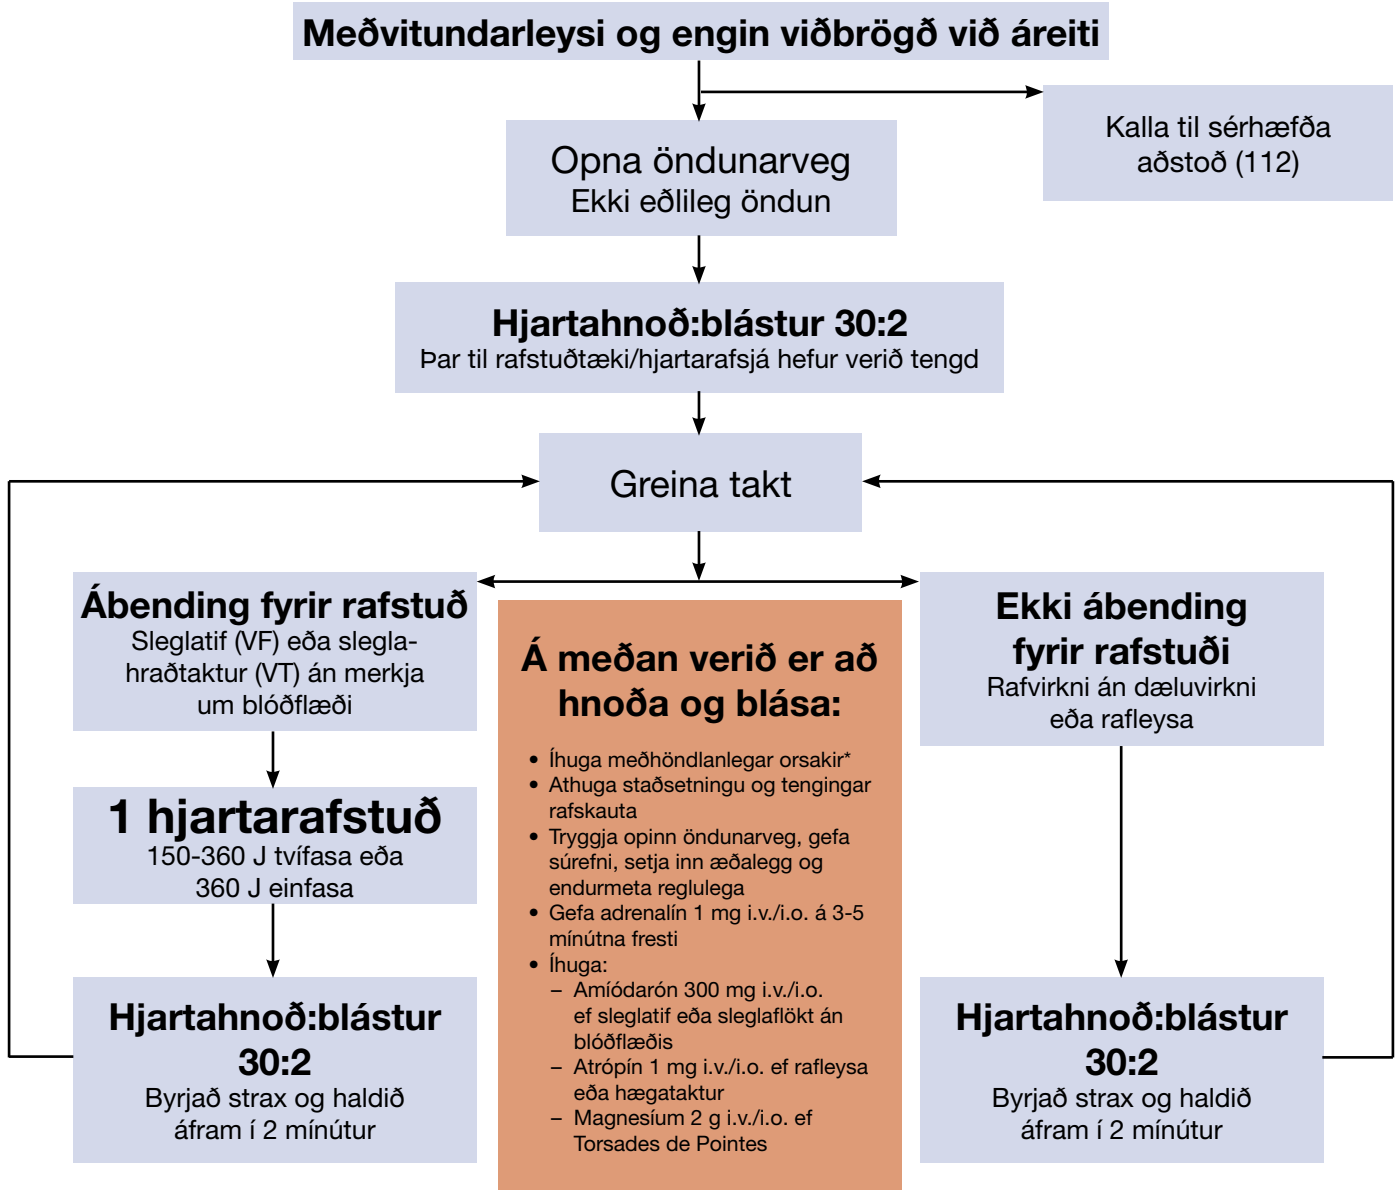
Meðvitundarleysi og engin viðbrögð við áreiti

Kalla til sérhæfða aðstoð (112)

Opna öndunarveg
Ekki eðlileg öndun

Hjartahnoð:blástur 30:2
Þar til rafstuðtæki/hjartarafsjá hefur verið tengd

Greina takt

Ábending fyrir rafstuð
Sleglatif (VF) eða sleglahraðtaktur (VT) án merkja um blóðflæði

1 hjartarafstuð
150-360 J tvífasa eða 360 J einfasa

Hjartahnoð:blástur 30:2
Byrjað strax og haldið áfram í 2 mínútur

Á meðan verið er að hnoða og blása:

- Íhuga meðhöndlanlegar orsakir*
- Athuga staðsetningu og tengingar rafskauta
- Tryggja opinn öndunarveg, gefa súrefni, setja inn æðalegg og endurmeta reglulega
- Gefa adrenalín 1 mg i.v./i.o. á 3-5 mínútna fresti
- Íhuga:
  – Amíódarón 300 mg i.v./i.o. ef sleglatif eða sleglaflökt án blóðflæðis
  – Atrópín 1 mg i.v./i.o. ef rafleysa eða hægatakur
  – Magnesíum 2 g i.v./i.o. ef Torsades de Pointes

Ekki ábending fyrir rafstuði
Rafvirkni án dæluvirkni eða rafleysa

Hjartahnoð:blástur 30:2
Byrjað strax og haldið áfram í 2 mínútur